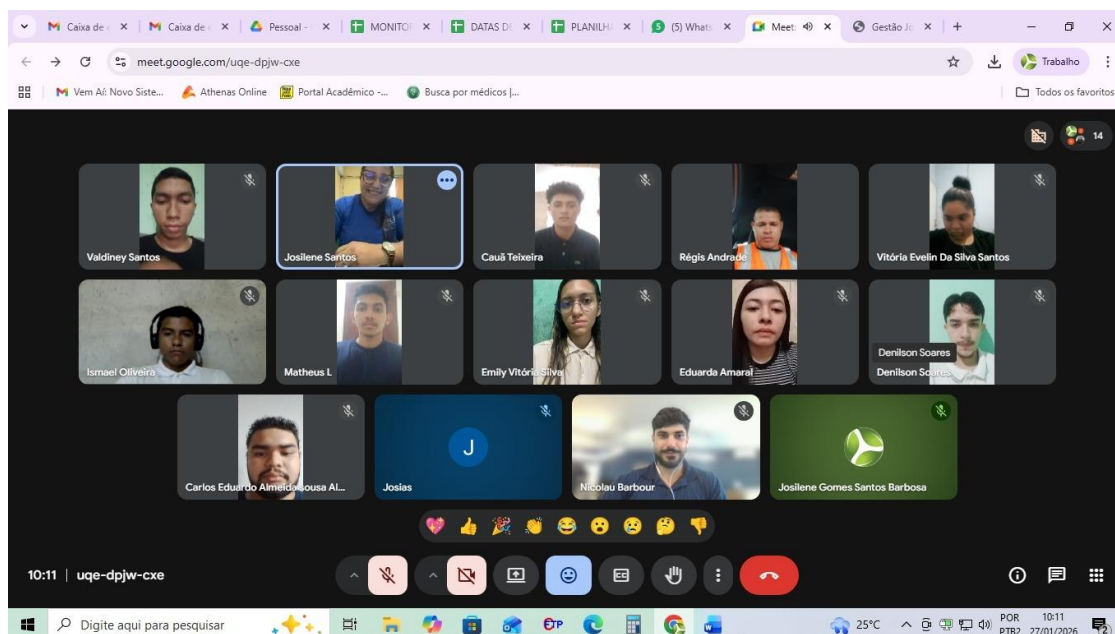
Caixa de × Caixa de × Pessoal × MONITO × DATAS D × PLANILH × (5) Whats × Meet × Gestão J × +

meet.google.com/uqe-dpjw-cxe

Trabalho

Vem Aí: Novo Siste... Athenas Online Portal Acadêmico -... Busca por médicos |...

Todos os favoritos

14

Valdiney Santos

Josilene Santos

Cauã Teixeira

Régis Andrade

Vitória Evelin Da Silva Santos

Ismael Oliveira

Matheus L

Emily Vitória Silva

Eduarda Amaral

Denilson Soares

Denilson Soares

Carlos Eduardo Almeida Sousa Al...

J

Josias

Nicolau Barbour

Josilene Gomes Santos Barbosa

10:11 | uqe-dpjw-cxe

Digite aqui para pesquisar

25°C

POR PTB2

10:11 27/01/2026